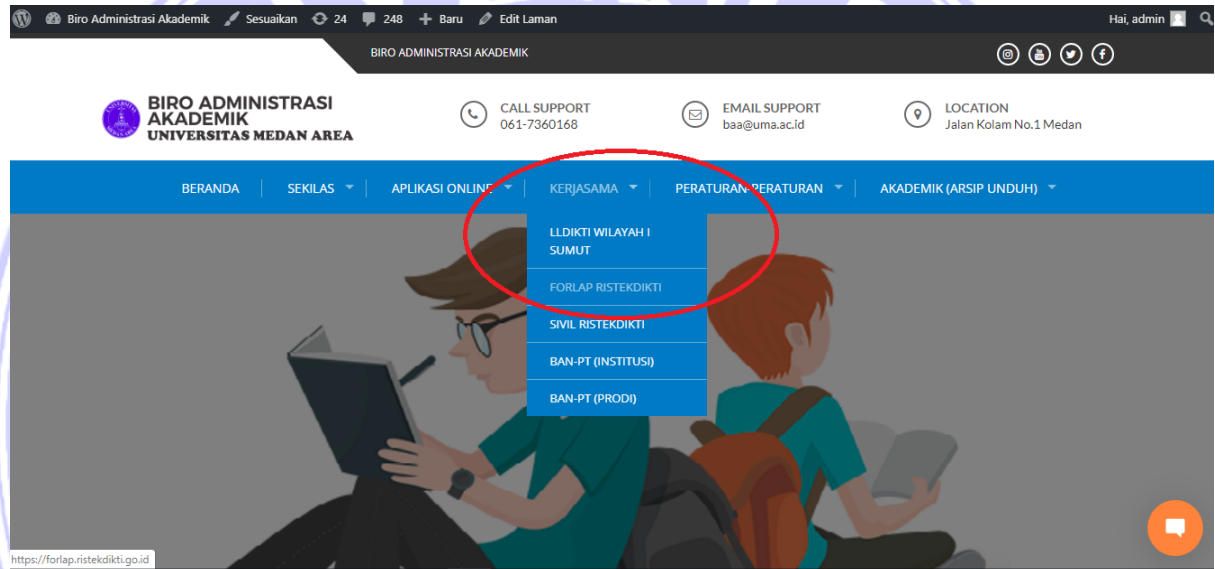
Biro Administrasi Akademik Sesuaikan 24 248 Baru Edit Laman Hai, admin

BIRO ADMINISTRASI AKADEMIK

BIRO ADMINISTRASI AKADEMIK
UNIVERSITAS MEDAN AREA

CALL SUPPORT
061-7360168

EMAIL SUPPORT
baa@uma.ac.id

LOCATION
Jalan Kolam No.1 Medan

BERANDA | SEKILAS | APLIKASI ONLINE | KERJASAMA | PERATURAN-PERATURAN | AKADEMIK (ARSIP UNDUH)

LLDIKTI WILAYAH I SUMUT
FORLAP RISTEKDIKTI
SIVIL RISTEKDIKTI
BAN-PT (INSTITUSI)
BAN-PT (PRODI)

https://forlap.ristekdikti.go.id